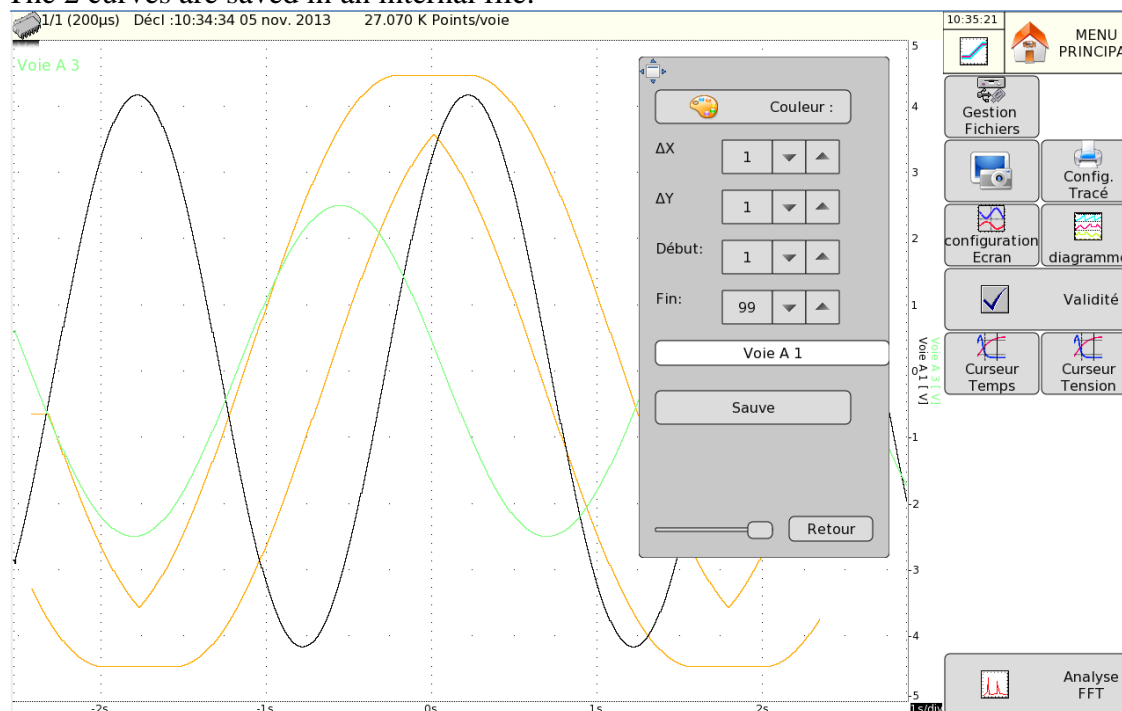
The 2 curves are saved in an internal file.

1/1 (200µs) Décl :10:34:34 05 nov. 2013 27.070 K Points/voie

10:35:21

MENU PRINCIPA

Voie A 3

Couleur :

ΔX 1

ΔY 1

Début: 1

Fin: 99

Voie A 1

Sauve

Retour

Gestion Fichiers

Config. Tracé

configuration Ecran

diagramme

Validité

Curseur Temps

Curseur Tension

Analyse FFT

Voie A 3 [V]
Voie A 1 [V]

5
4
3
2
1
0
-1
-2
-3
-4
-5

-2s
-1s
0s
1s
2s
1s/div